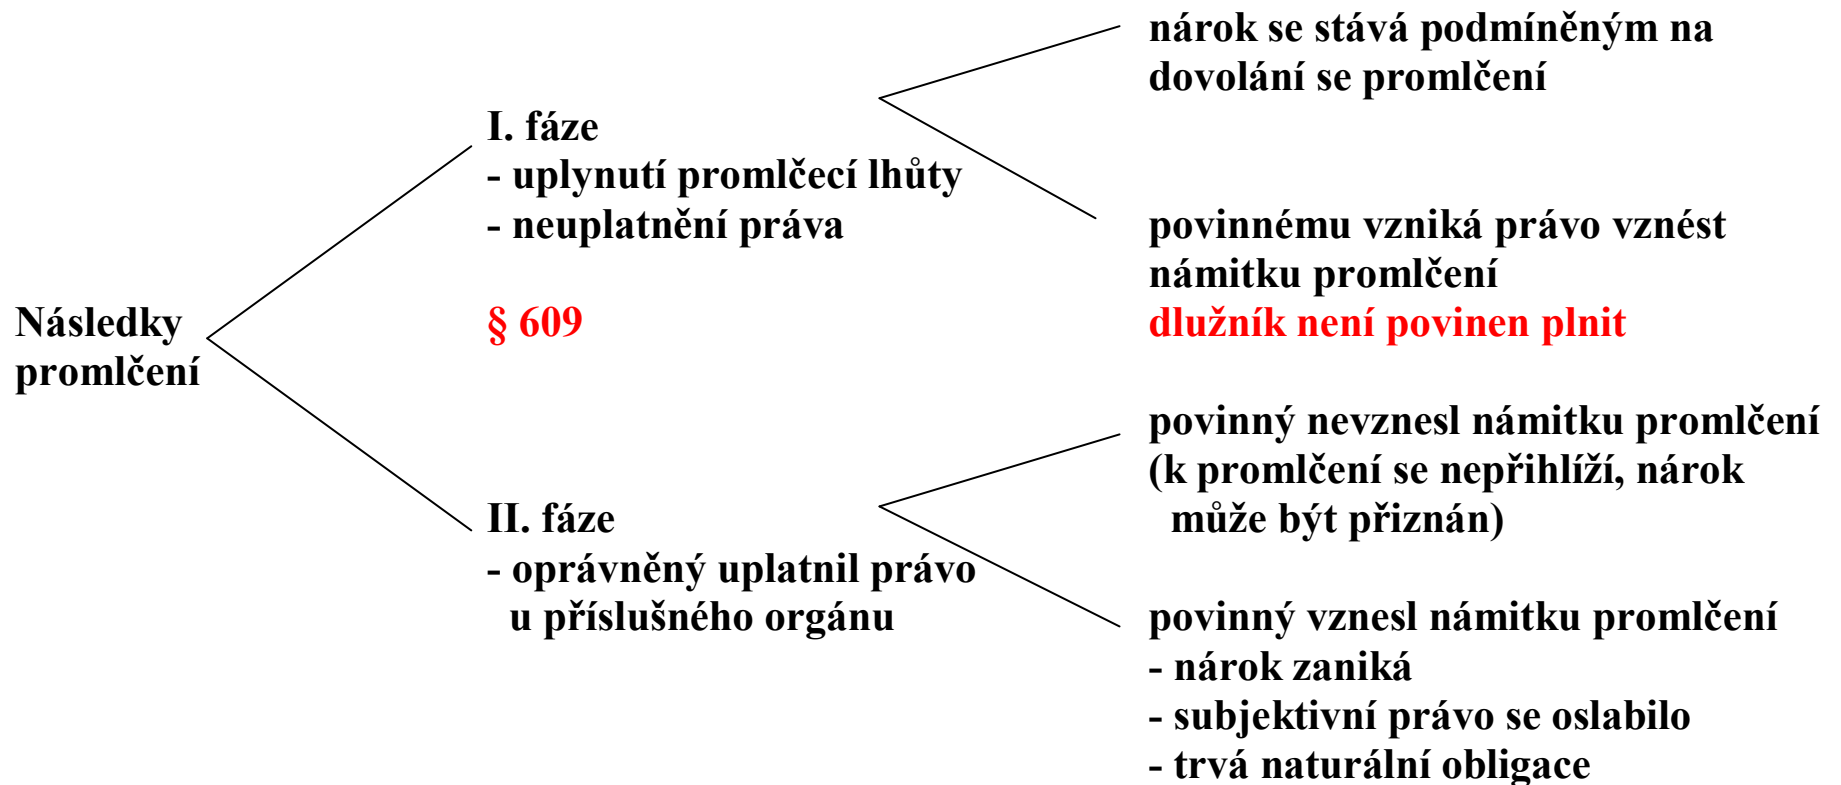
Následky promlčení

I. fáze
- uplynutí promlčecí lhůty
- neuplatnění práva

§ 609

nárok se stává podmíněným na dovolání se promlčení

povinnému vzniká právo vznést námitku promlčení
dlužník není povinen plnit

II. fáze
- oprávněný uplatnil právo u příslušného orgánu

povinný nevznesl námitku promlčení (k promlčení se nepřihlíží, nárok může být přiznán)

povinný vznesl námitku promlčení
- nárok zaniká
- subjektivní právo se oslabilo
- trvá naturální obligace